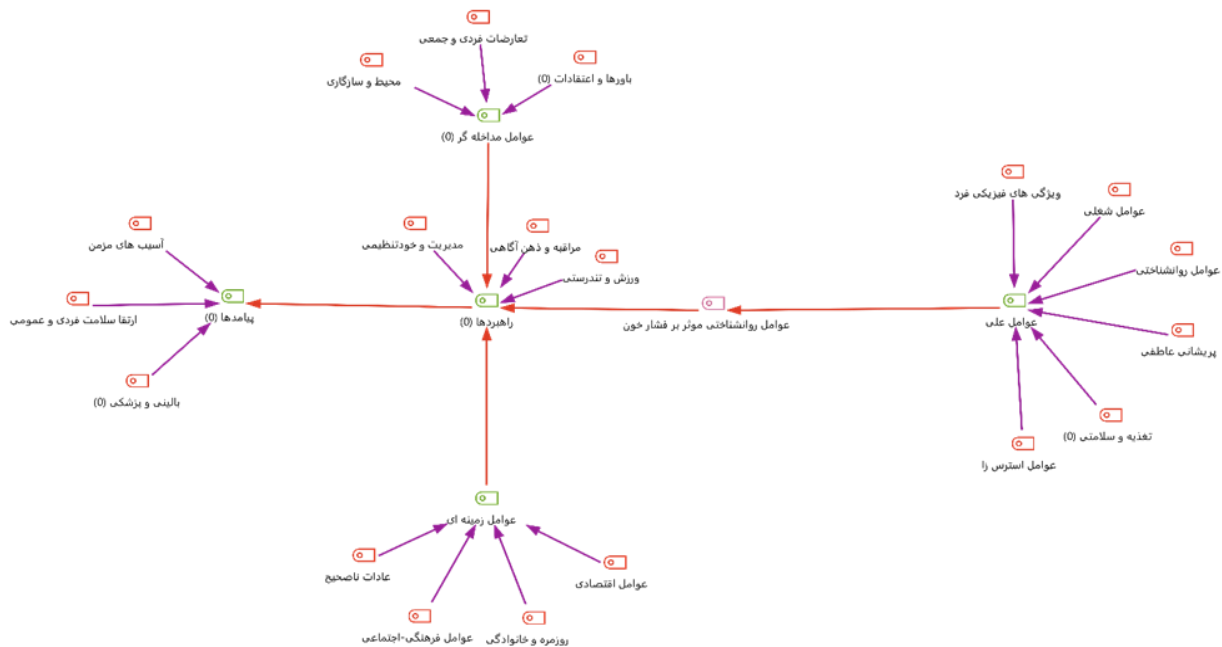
تعارضات فردی و جمعی
محیط و سازگاری
باورها و اعتقادات (0)
عوامل مداخله گر (0)
ویژگی های فیزیکی فرد
عوامل شغلی
عوامل روانشناختی
مدیریت و خودتنظیمی
مراقبه و ذهن آگاهی
آسیب های مزمن
ورزش و تندرستی
ارتقا سلامت فردی و عمومی
پیامدها (0)
راهبردها (0)
عوامل روانشناختی موثر بر فشار خون
عوامل علی
پریشانی عاطفی
بالینی و پزشکی (0)
تغذیه و سلامتی (0)
عوامل استرس زا
عوامل زمینه ای
عادات ناصحیح
عوامل اقتصادی
عوامل فرهنگی-اجتماعی
روزمره و خانوادگی